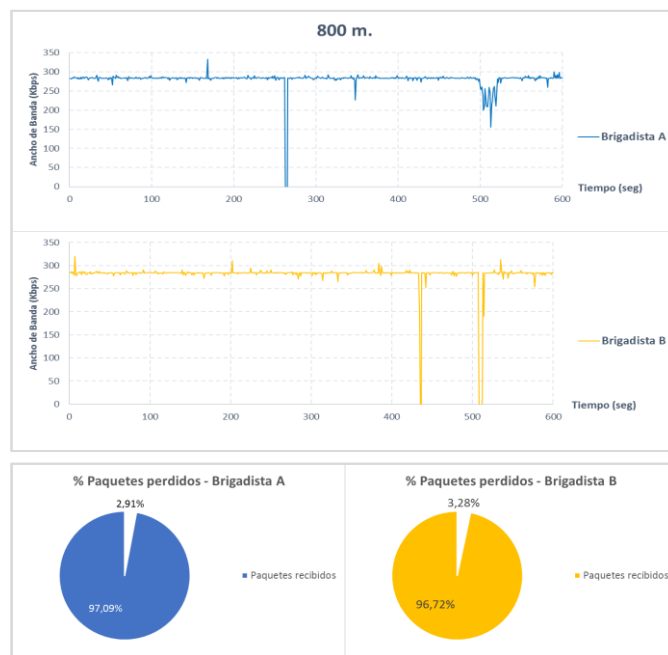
800 m.

Ancho de Banda (Kbps)

350
300
250
200
150
100
50
0

0 100 200 300 400 500 600

Tiempo (seg)

Brigadista A

Ancho de Banda (Kbps)

350
300
250
200
150
100
50
0

0 100 200 300 400 500 600

Tiempo (seg)

Brigadista B

% Paquetes perdidos - Brigadista A

2,91%

97,09%

Paquetes recibidos

% Paquetes perdidos - Brigadista B

3,28%

96,72%

Paquetes recibidos